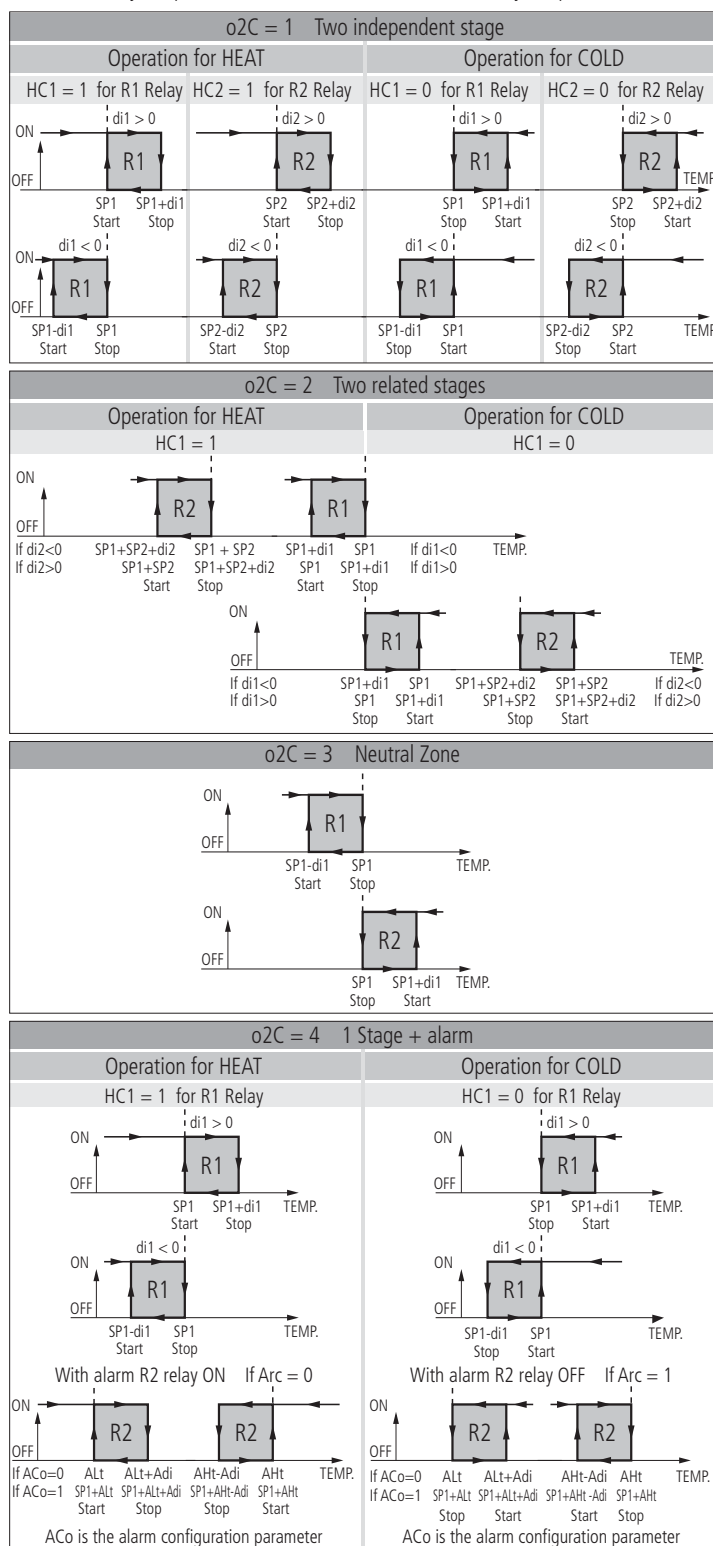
o2C = 1 Two independent stage

Operation for HEAT

Operation for COLD

HC1 = 1 for R1 Relay

HC2 = 1 for R2 Relay

HC1 = 0 for R1 Relay

HC2 = 0 for R2 Relay

ON

OFF

di1 > 0

R1

SP1 Start

SP1+di1 Stop

di2 > 0

R2

SP2 Start

SP2+di2 Stop

di1 > 0

R1

SP1 Stop

SP1+di1 Start

di2 > 0

R2

SP2 Stop

SP2+di2 Start

TEMP

ON

OFF

di1 < 0

R1

SP1-di1 Start

SP1 Stop

di2 < 0

R2

SP2-di2 Start

SP2 Stop

di1 < 0

R1

SP1-di1 Stop

SP1 Start

di2 < 0

R2

SP2-di2 Stop

SP2 Start

TEMP

o2C = 2 Two related stages

Operation for HEAT

Operation for COLD

HC1 = 1

HC1 = 0

ON

OFF

R2

R1

If di2<0

If di2>0

SP1+SP2+di2

SP1+SP2 Start

SP1 + SP2

SP1+SP2+di2 Stop

SP1+di1

SP1 Start

SP1

SP1+di1 Stop

If di1<0

If di1>0

TEMP.

ON

OFF

R1

R2

If di1<0

If di1>0

SP1+di1

SP1 Stop

SP1

SP1+di1 Start

SP1+SP2+di2

SP1+SP2 Stop

SP1+SP2

SP1+SP2+di2 Start

If di2<0

If di2>0

TEMP.

o2C = 3 Neutral Zone

ON

OFF

R1

SP1-di1 Start

SP1 Stop

TEMP.

ON

OFF

R2

SP1 Stop

SP1+di1 Start

TEMP.

o2C = 4 1 Stage + alarm

Operation for HEAT

Operation for COLD

HC1 = 1 for R1 Relay

HC1 = 0 for R1 Relay

ON

OFF

di1 > 0

R1

SP1 Start

SP1+di1 Stop

TEMP.

ON

OFF

di1 > 0

R1

SP1 Stop

SP1+di1 Start

TEMP.

ON

OFF

di1 < 0

R1

SP1-di1 Start

SP1 Stop

TEMP.

ON

OFF

di1 < 0

R1

SP1-di1 Stop

SP1 Start

TEMP.

With alarm R2 relay ON If Arc = 0

With alarm R2 relay OFF If Arc = 1

ON

OFF

R2

R2

If ACo=0

If ACo=1

ALt

SP1+ALt Start

ALt+Adi

SP1+ALt+Adi Stop

AHt-Adi

SP1+AHt-Adi Stop

AHt

SP1+AHt Start

TEMP.

ON

OFF

R2

R2

If ACo=0

If ACo=1

ALt

SP1+ALt Stop

ALt+Adi

SP1+ALt+Adi Start

AHt-Adi

SP1+AHt -Adi Start

AHt

SP1+AHt Stop

TEMP.

ACo is the alarm configuration parameter

ACo is the alarm configuration parameter